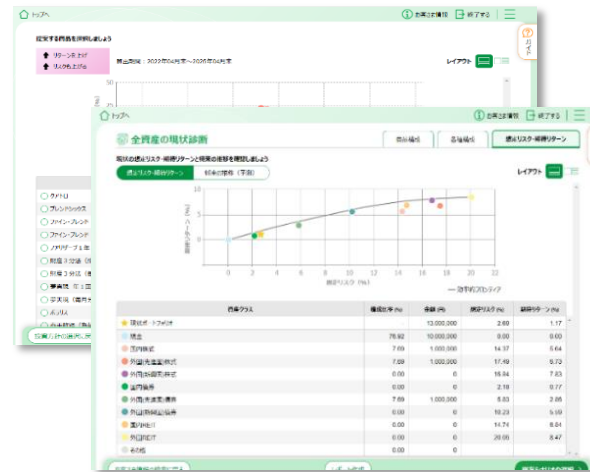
トップへ
お客さま情報
終了する
ガイド

投資する商品を比較しましょう
リターンを上げる
リスクを上げる
算出期間：2022年04月末～2026年04月末
レイアウト

ウケトリ
ブレンドパックス
ファイン・ブレンド
ファイン・ブレンド
ノアサポート1年
財産3分法
財産3分法
季節花
豪天国
ポリ大
分散投資(積立)

トップへ
お客さま情報
終了する

全資産の現状診断
商品構成
各種構成
過去リスク・期待リターン

現状の過去リスク・期待リターンと将来の推移を確認しましょう
過去リスク・期待リターン
将来の推移（予測）
レイアウト

期待リターン (%)
過去リスク (%)
効率的フロンティア

| 資産クラス | 構成比率 (%) | 金額 (円) | 過去リスク (%) | 期待リターン (%) |
|---|---|---|---|---|
| 現状ポートフォリオ | | 13,000,000 | 2.60 | 1.17 |
| 現金 | 76.92 | 10,000,000 | 0.00 | 0.00 |
| 国内株式 | 7.69 | 1,000,000 | 14.37 | 5.64 |
| 外国(先進国)株式 | 7.69 | 1,000,000 | 17.49 | 6.73 |
| 外国(新興国)株式 | 0.00 | 0 | 16.84 | 7.63 |
| 国内債券 | 0.00 | 0 | 2.18 | 0.77 |
| 外国(先進国)債券 | 7.69 | 1,000,000 | 5.83 | 2.86 |
| 外国(新興国)債券 | 0.00 | 0 | 10.23 | 5.59 |
| 国内REIT | 0.00 | 0 | 14.74 | 6.64 |
| 外国REIT | 0.00 | 0 | 20.00 | 8.47 |
| その他 | 0.00 | 0 | | |